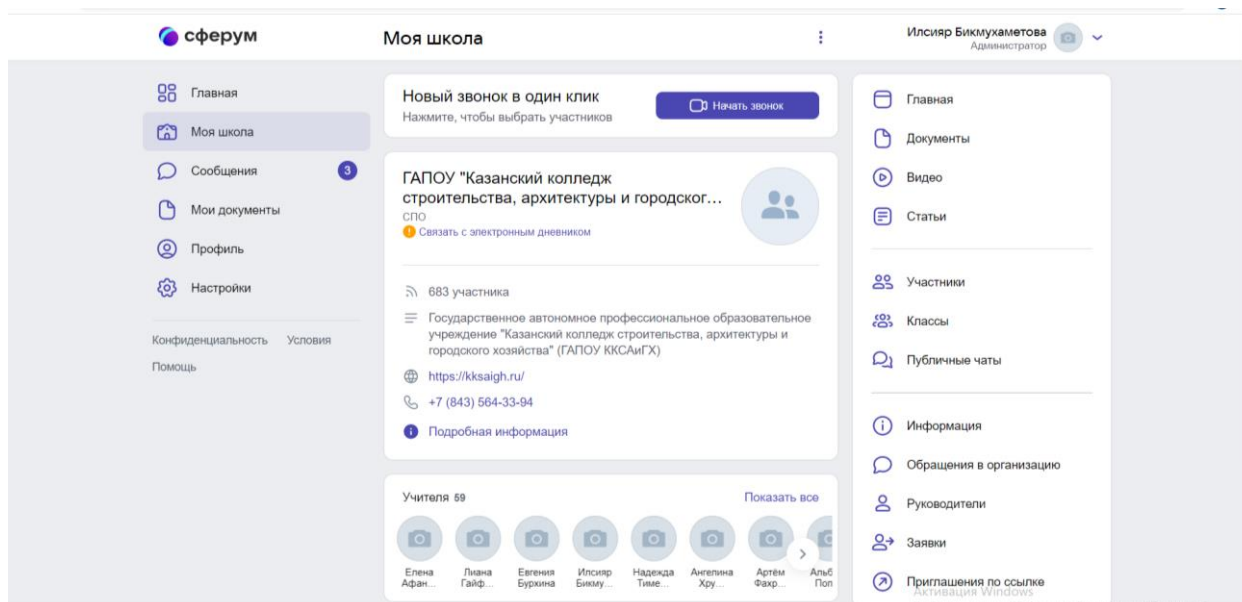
сферум

Моя школа

Илсияр Бикмухаметова
Администратор

Главная
Моя школа
Сообщения 3
Мои документы
Профиль
Настройки

Конфиденциальность Условия
Помощь

Новый звонок в один клик
Нажмите, чтобы выбрать участников
Начать звонок

ГАПОУ "Казанский колледж строительства, архитектуры и городског...
СПО
Связать с электронным дневником

683 участника
Государственное автономное профессиональное образовательное учреждение "Казанский колледж строительства, архитектуры и городского хозяйства" (ГАПОУ ККСАиГХ)
https://kksaigh.ru/
+7 (843) 564-33-94
Подробная информация

Учителя 59
Показать все

Елена Афан...
Лиана Гайф...
Евгения Бурхина
Илсияр Бикму...
Надежда Тиме...
Ангелина Хру...
Артём Фахр...
Альб Поп

Главная
Документы
Видео
Статьи

Участники
Классы
Публичные чаты

Информация
Обращения в организацию
Руководители
Заявки
Приглашения по ссылке
Активация Windows